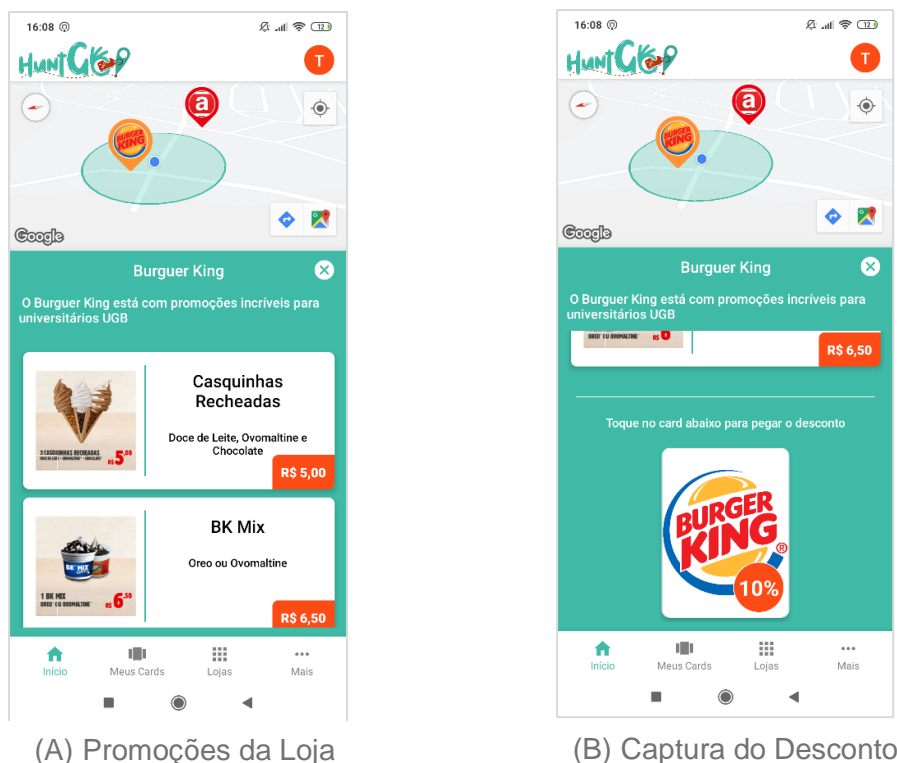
16:08

HuntGo

T

a

Google

Burguer King

O Burguer King está com promoções incríveis para universitários UGB

3 CASQUINHAS RECHEADAS
R$ 5,00

Casquinhas Recheadas

Doce de Leite, Ovomaltine e Chocolate

R$ 5,00

1 BK MIX OREO OU OVOMALTINE
R$ 6,50

BK Mix

Oreo ou Ovomaltine

R$ 6,50

Início
Meus Cards
Lojas
Mais

(A) Promoções da Loja

16:08

HuntGo

T

a

Google

Burguer King

O Burguer King está com promoções incríveis para universitários UGB

OREO OU OVOMALTINE

R$ 6,50

Toque no card abaixo para pegar o desconto

BURGER KING

10%

Início
Meus Cards
Lojas
Mais

(B) Captura do Desconto